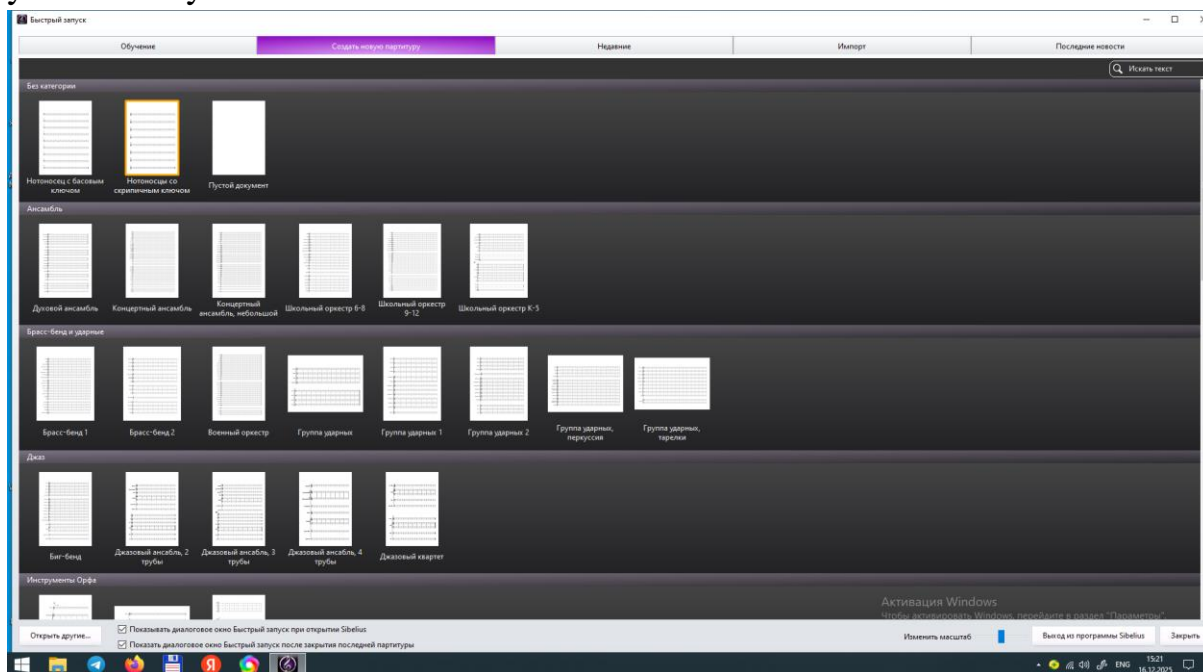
Быстрый запуск

Обучение | Создать новую партитуру | Недавние | Импорт | Последние новости

Искать текст

Без категории

Нотоносец с басовым ключом

Нотоносцы со скрипичным ключом

Пустой документ

Ансамбль

Духовой ансамбль

Концертный ансамбль

Концертный ансамбль, небольшой

Школьный оркестр 6-8

Школьный оркестр 9-12

Школьный оркестр К-5

Брасс-бенд и ударные

Брасс-бенд 1

Брасс-бенд 2

Военный оркестр

Группа ударных

Группа ударных 1

Группа ударных 2

Группа ударных, перкуссия

Группа ударных, тарелки

Джаз

Биг-бенд

Джазовый ансамбль, 2 трубы

Джазовый ансамбль, 3 трубы

Джазовый ансамбль, 4 трубы

Джазовый квартет

Инструменты Орфа

Активация Windows
Чтобы активировать Windows, перейдите в раздел "Параметры".

Открыть другие...

☑ Показывать диалоговое окно Быстрый запуск при открытии Sibelius

☑ Показать диалоговое окно Быстрый запуск после закрытия последней партитуры

Изменить масштаб

Выход из программы Sibelius

Закрыть

ENG 15:21 16.12.2025